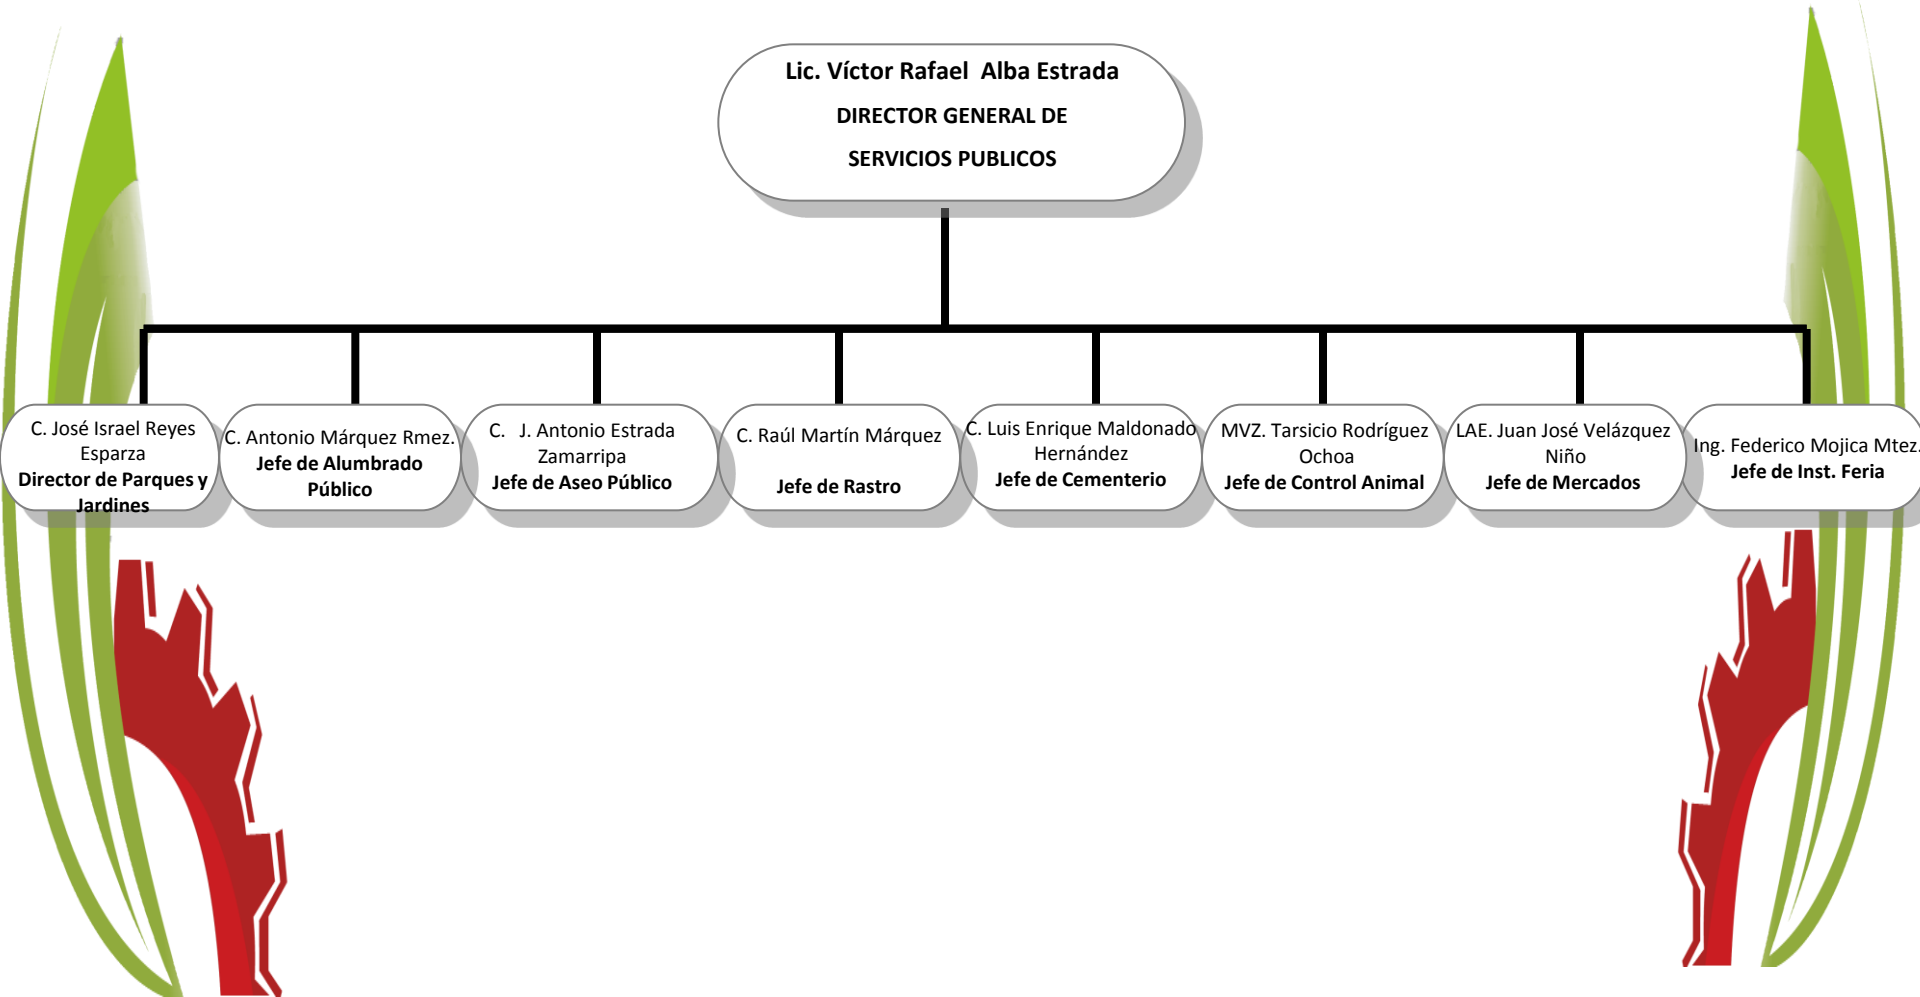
Lic. Víctor Rafael Alba Estrada

DIRECTOR GENERAL DE

SERVICIOS PUBLICOS

C. José Israel Reyes Esparza
Director de Parques y Jardines

C. Antonio Márquez Rmez.
Jefe de Alumbrado Público

C. J. Antonio Estrada Zamarripa
Jefe de Aseo Público

C. Raúl Martín Márquez
Jefe de Rastro

C. Luis Enrique Maldonado Hernández
Jefe de Cementerio

MVZ. Tarsicio Rodríguez Ochoa
Jefe de Control Animal

LAE. Juan José Velázquez Niño
Jefe de Mercados

Ing. Federico Mojica Mtez.
Jefe de Inst. Feria